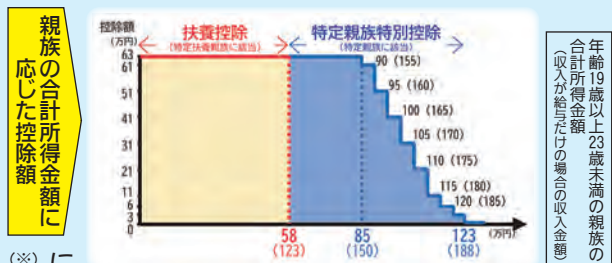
親族の合計所得金額に応じた控除額

控除額
（万円）
63
61
51
41
31
21
11
6
3
0

扶養控除
（特定扶養親族に該当）

特定親族特別控除
（特定親族に該当）

90 (155)
95 (160)
100 (165)
105 (170)
110 (175)
115 (180)
120 (185)

58
(123)
85
(150)
123
(188)
（万円）

年齢19歳以上23歳未満の親族の合計所得金額
（収入が給与だけの場合の収入金額）

(※) に